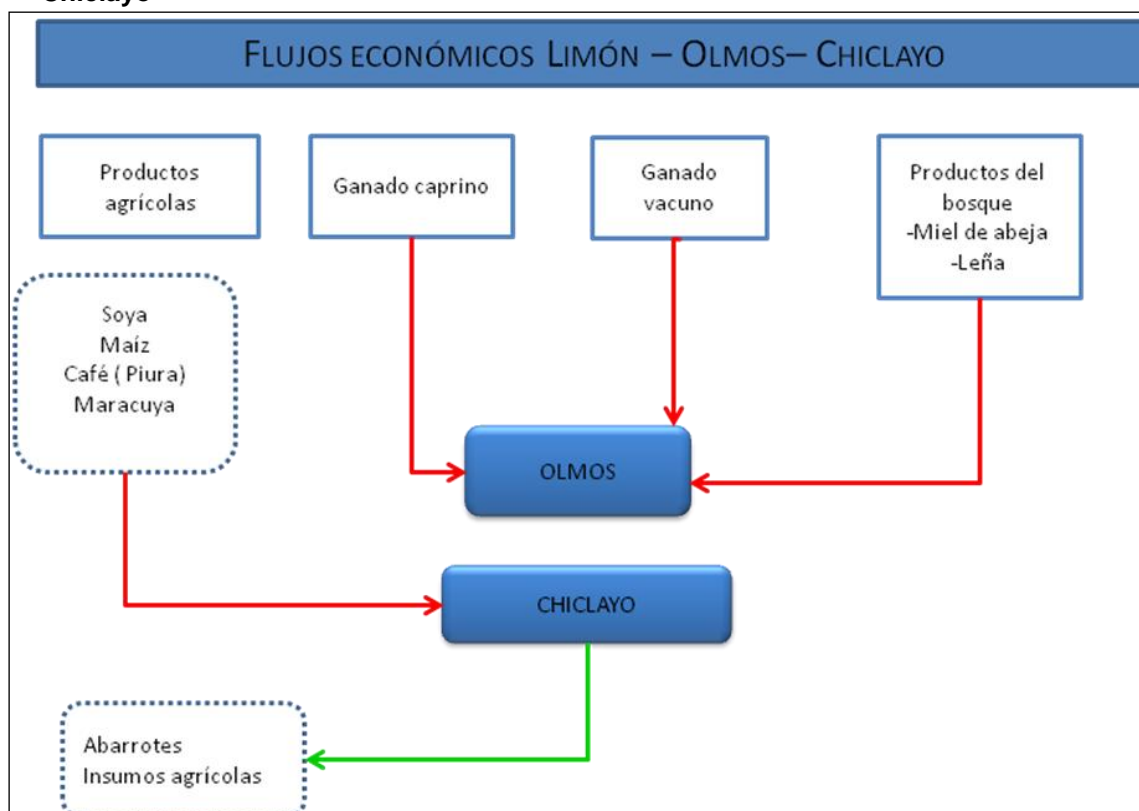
Chiclayo

FLUJOS ECONÓMICOS LIMÓN – OLMOS– CHICLAYO

Productos agrícolas

Ganado caprino

Ganado vacuno

Productos del bosque
-Miel de abeja
-Leña

Soya
Maíz
Café ( Piura)
Maracuya

OLMOS

CHICLAYO

Abarrotes
Insumos agrícolas